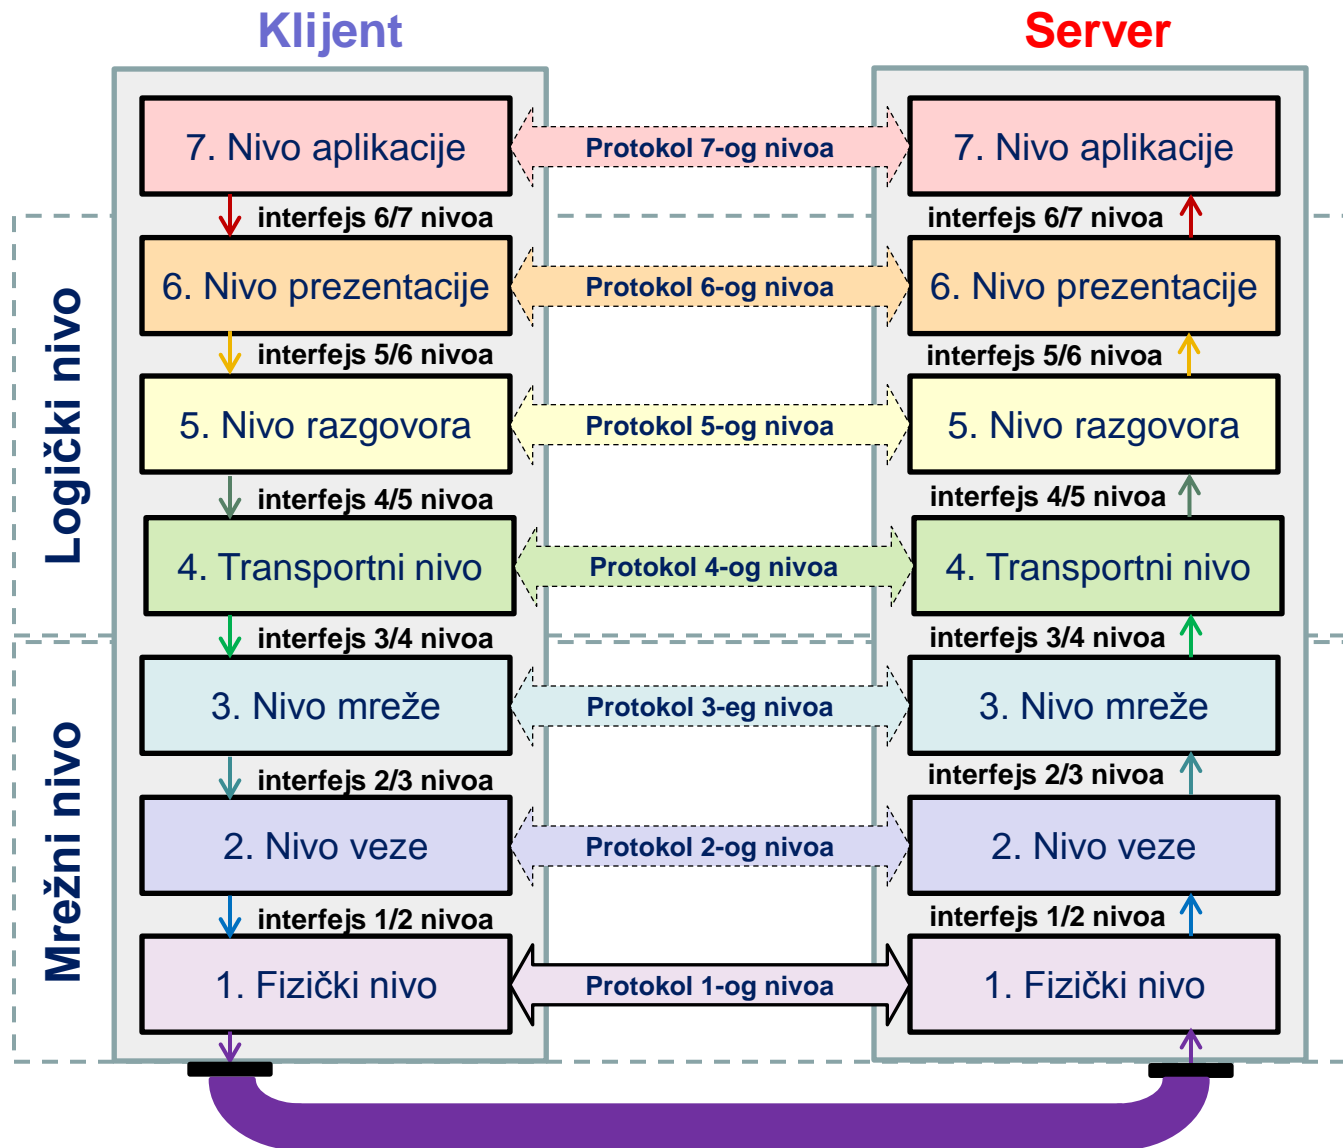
Klijent

Server

Logički nivo

Mrežni nivo

7. Nivo aplikacije | Protokol 7-og nivoa | 7. Nivo aplikacije

interfejs 6/7 nivoa | interfejs 6/7 nivoa

6. Nivo prezentacije | Protokol 6-og nivoa | 6. Nivo prezentacije

interfejs 5/6 nivoa | interfejs 5/6 nivoa

5. Nivo razgovora | Protokol 5-og nivoa | 5. Nivo razgovora

interfejs 4/5 nivoa | interfejs 4/5 nivoa

4. Transportni nivo | Protokol 4-og nivoa | 4. Transportni nivo

interfejs 3/4 nivoa | interfejs 3/4 nivoa

3. Nivo mreže | Protokol 3-eg nivoa | 3. Nivo mreže

interfejs 2/3 nivoa | interfejs 2/3 nivoa

2. Nivo veze | Protokol 2-og nivoa | 2. Nivo veze

interfejs 1/2 nivoa | interfejs 1/2 nivoa

1. Fizički nivo | Protokol 1-og nivoa | 1. Fizički nivo